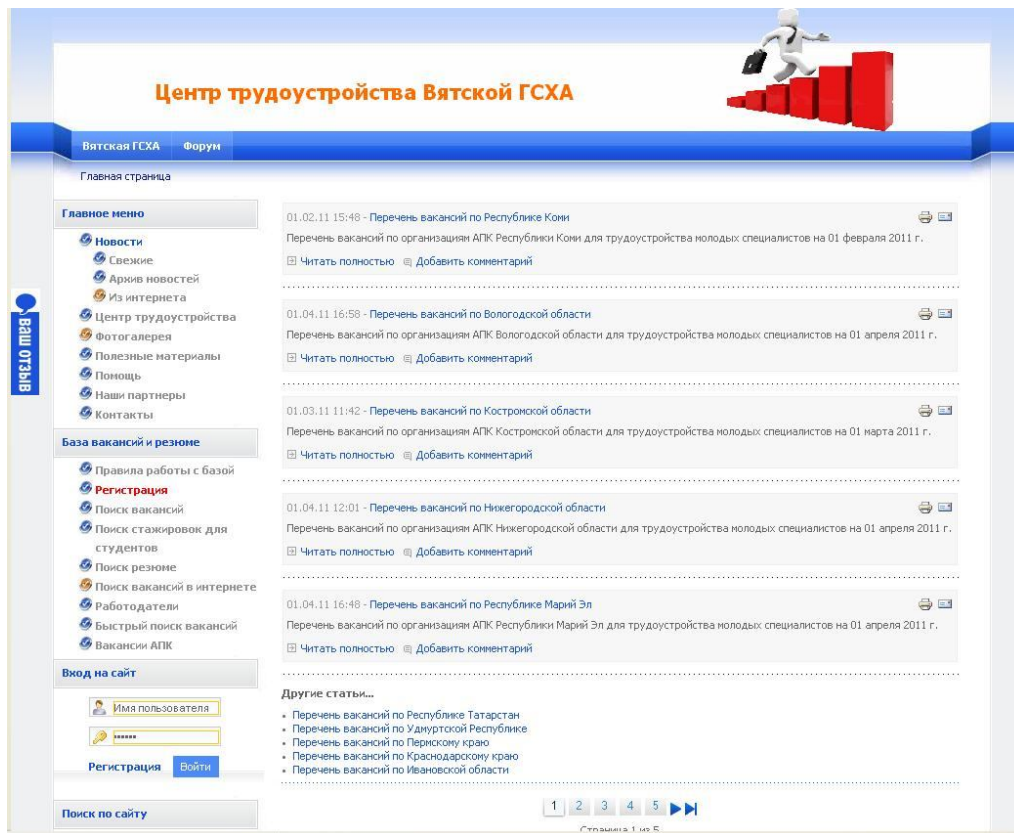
Центр трудоустройства Вятской ГСХА

Вятская ГСХА Форум

Главная страница

ВАШ ОТЗЫВ

Главное меню

Новости
Свежие
Архив новостей
Из интернета
Центр трудоустройства
Фотогалерея
Полезные материалы
Помощь
Наши партнеры
Контакты

База вакансий и резюме

Правила работы с базой
Регистрация
Поиск вакансий
Поиск стажировок для студентов
Поиск резюме
Поиск вакансий в интернете
Работодатели
Быстрый поиск вакансий
Вакансии АПК

Вход на сайт

Имя пользователя
••••••
Регистрация Войти

Поиск по сайту

01.02.11 15:48 - Перечень вакансий по Республике Коми
Перечень вакансий по организациям АПК Республики Коми для трудоустройства молодых специалистов на 01 февраля 2011 г.
Читать полностью Добавить комментарий

01.04.11 16:58 - Перечень вакансий по Вологодской области
Перечень вакансий по организациям АПК Вологодской области для трудоустройства молодых специалистов на 01 апреля 2011 г.
Читать полностью Добавить комментарий

01.03.11 11:42 - Перечень вакансий по Костромской области
Перечень вакансий по организациям АПК Костромской области для трудоустройства молодых специалистов на 01 марта 2011 г.
Читать полностью Добавить комментарий

01.04.11 12:01 - Перечень вакансий по Нижегородской области
Перечень вакансий по организациям АПК Нижегородской области для трудоустройства молодых специалистов на 01 апреля 2011 г.
Читать полностью Добавить комментарий

01.04.11 16:48 - Перечень вакансий по Республике Марий Эл
Перечень вакансий по организациям АПК Республики Марий Эл для трудоустройства молодых специалистов на 01 апреля 2011 г.
Читать полностью Добавить комментарий

Другие статьи...
- Перечень вакансий по Республике Татарстан
- Перечень вакансий по Удмуртской Республике
- Перечень вакансий по Пермскому краю
- Перечень вакансий по Краснодарскому краю
- Перечень вакансий по Ивановской области

1 2 3 4 5
Страница 1 из 5